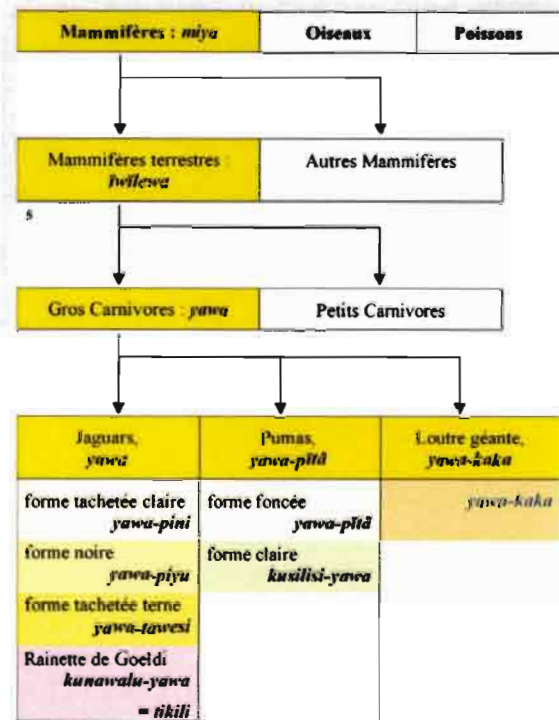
Mammifères : *miya*

Oiseaux

Poissons

Mammifères terrestres : *bwilewa*

Autres Mammifères

s

Gros Carnivores : *yawa*

Petits Carnivores

| Jaguars, *yawa* | Pumas, *yawa-pitã* | Loutre géante, *yawa-kaka* |
|---|---|---|
| forme tachetée claire *yawa-pini* | forme foncée *yawa-pitã* | *yawa-kaka* |
| forme noire *yawa-piyu* | forme claire *kusilisi-yawa* | |
| forme tachetée terne *yawa-tawesi* | | |
| Rainette de Goeldi *kunawalu-yawa* = *tikili* | | |